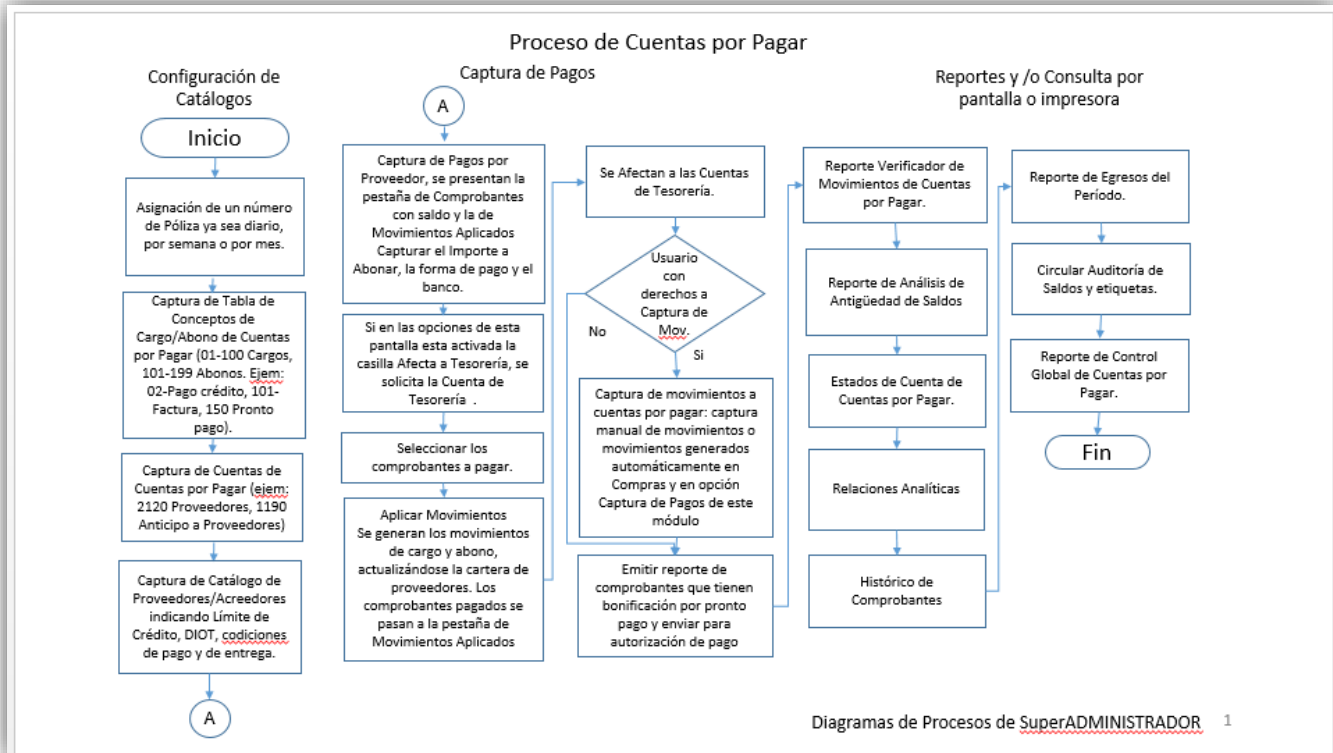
Proceso de Cuentas por Pagar

Configuración de Catálogos

Inicio

Asignación de un número de Póliza ya sea diario, por semana o por mes.

Captura de Tabla de Conceptos de Cargo/Abono de Cuentas por Pagar (01-100 Cargos, 101-199 Abonos. Ejem: 02-Pago crédito, 101-Factura, 150 Pronto pago).

Captura de Cuentas de Cuentas por Pagar (ejem: 2120 Proveedores, 1190 Anticipo a Proveedores)

Captura de Catálogo de Proveedores/Acreedores indicando Límite de Crédito, DIOT, codiciones de pago y de entrega.

A

Captura de Pagos

A

Captura de Pagos por Proveedor, se presentan la pestaña de Comprobantes con saldo y la de Movimientos Aplicados Capturar el Importe a Abonar, la forma de pago y el banco.

Si en las opciones de esta pantalla esta activada la casilla Afecta a Tesorería, se solicita la Cuenta de Tesorería .

Seleccionar los comprobantes a pagar.

Aplicar Movimientos
Se generan los movimientos de cargo y abono, actualizándose la cartera de proveedores. Los comprobantes pagados se pasan a la pestaña de Movimientos Aplicados

Se Afectan a las Cuentas de Tesorería.

Usuario con derechos a Captura de Mov.

No

Si

Captura de movimientos a cuentas por pagar: captura manual de movimientos o movimientos generados automáticamente en Compras y en opción Captura de Pagos de este módulo

Emitir reporte de comprobantes que tienen bonificación por pronto pago y enviar para autorización de pago

Reportes y /o Consulta por pantalla o impresora

Reporte Verificador de Movimientos de Cuentas por Pagar.

Reporte de Análisis de Antigüedad de Saldos

Estados de Cuenta de Cuentas por Pagar.

Relaciones Analíticas

Histórico de Comprobantes

Reporte de Egresos del Período.

Circular Auditoría de Saldos y etiquetas.

Reporte de Control Global de Cuentas por Pagar.

Fin

Diagramas de Procesos de SuperADMINISTRADOR 1